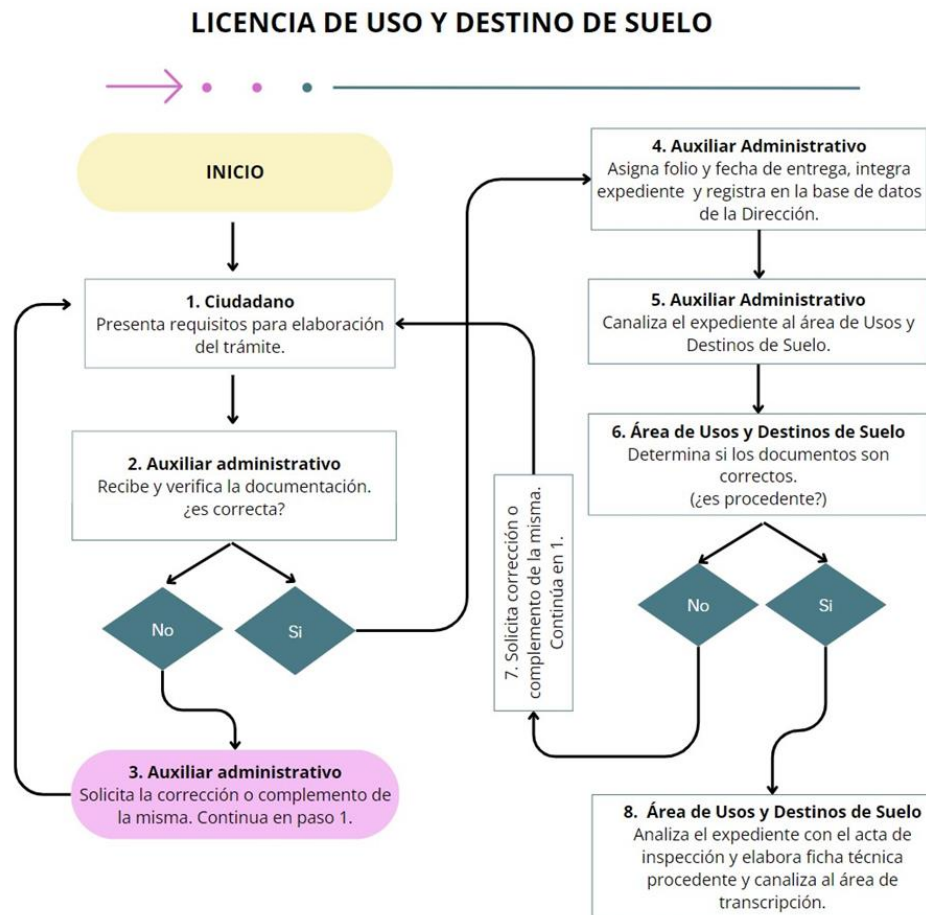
LICENCIA DE USO Y DESTINO DE SUELO

INICIO

1. Ciudadano
Presenta requisitos para elaboración del trámite.

2. Auxiliar administrativo
Recibe y verifica la documentación. ¿es correcta?

No

Si

3. Auxiliar administrativo
Solicita la corrección o complemento de la misma. Continua en paso 1.

4. Auxiliar Administrativo
Asigna folio y fecha de entrega, integra expediente y registra en la base de datos de la Dirección.

5. Auxiliar Administrativo
Canaliza el expediente al área de Usos y Destinos de Suelo.

6. Área de Usos y Destinos de Suelo
Determina si los documentos son correctos.
(¿es procedente?)

7. Solicita corrección o complemento de la misma. Continúa en 1.

No

Si

8. Área de Usos y Destinos de Suelo
Analiza el expediente con el acta de inspección y elabora ficha técnica procedente y canaliza al área de transcripción.